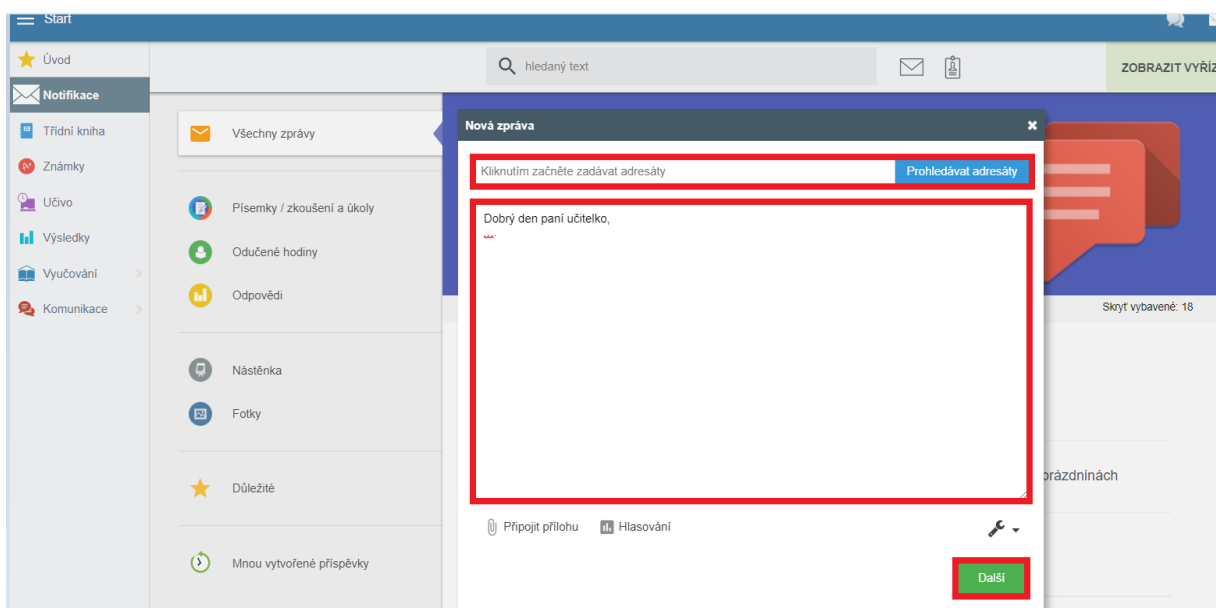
Start

Úvod
Notifikace
Třídní kniha
Známky
Učivo
Výsledky
Vyučování
Komunikace

hledaný text

ZOBRAZIT VYŘÍZ

Všechny zprávy
Písemky / zkoušení a úkoly
Odučené hodiny
Odpovědi
Nástěnka
Fotky
Důležité
Mnou vytvořené příspěvky

Nová zpráva
×
Kliknutím začněte zadávat adresáty
Prohledávat adresáty

Dobrý den paní učitelko,

Připojit přílohu
Hlasování
Další

Skrýť vybavené: 18

prázdninách